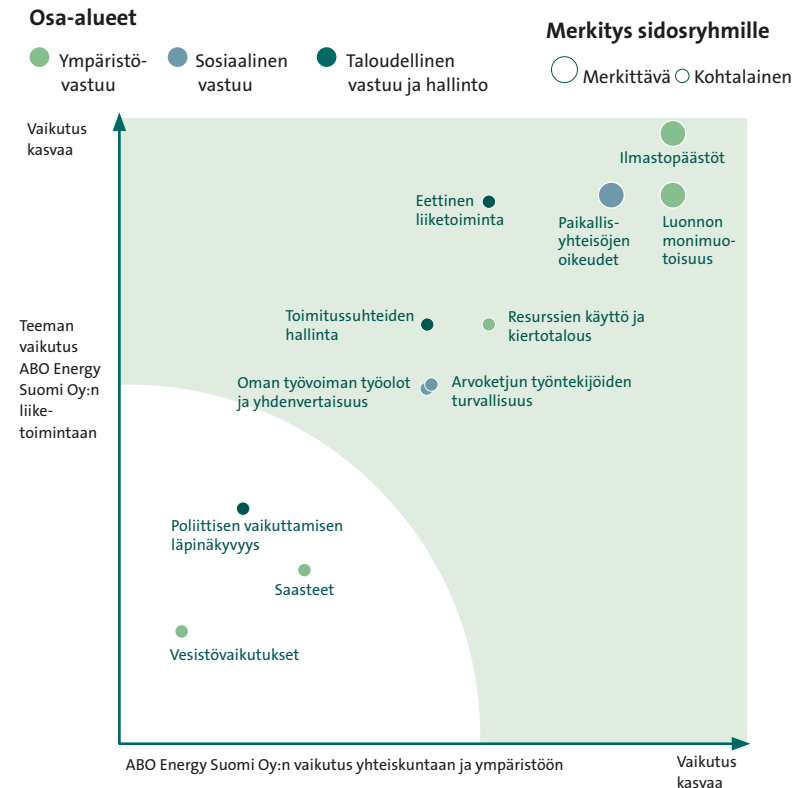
Osa-alueet

Ympäristövastuu

Sosiaalinen vastuu

Taloudellinen vastuu ja hallinto

Merkitys sidosryhmille

Merkittävä

Kohtalainen

Vaikutus kasvaa

Teeman vaikutus ABO Energy Suomi Oy:n liiketoimintaan

Ilmastopäästöt

Eettinen liiketoiminta

Paikallisyhteisöjen oikeudet

Luonnon monimuotoisuus

Toimitussuhteiden hallinta

Resurssien käyttö ja kiertotalous

Oman työvoiman työolot ja yhdenvertaisuus

Arvoketjun työntekijöiden turvallisuus

Poliittisen vaikuttamisen läpinäkyvyys

Saasteet

Vesistövaikutukset

ABO Energy Suomi Oy:n vaikutus yhteiskuntaan ja ympäristöön

Vaikutus kasvaa